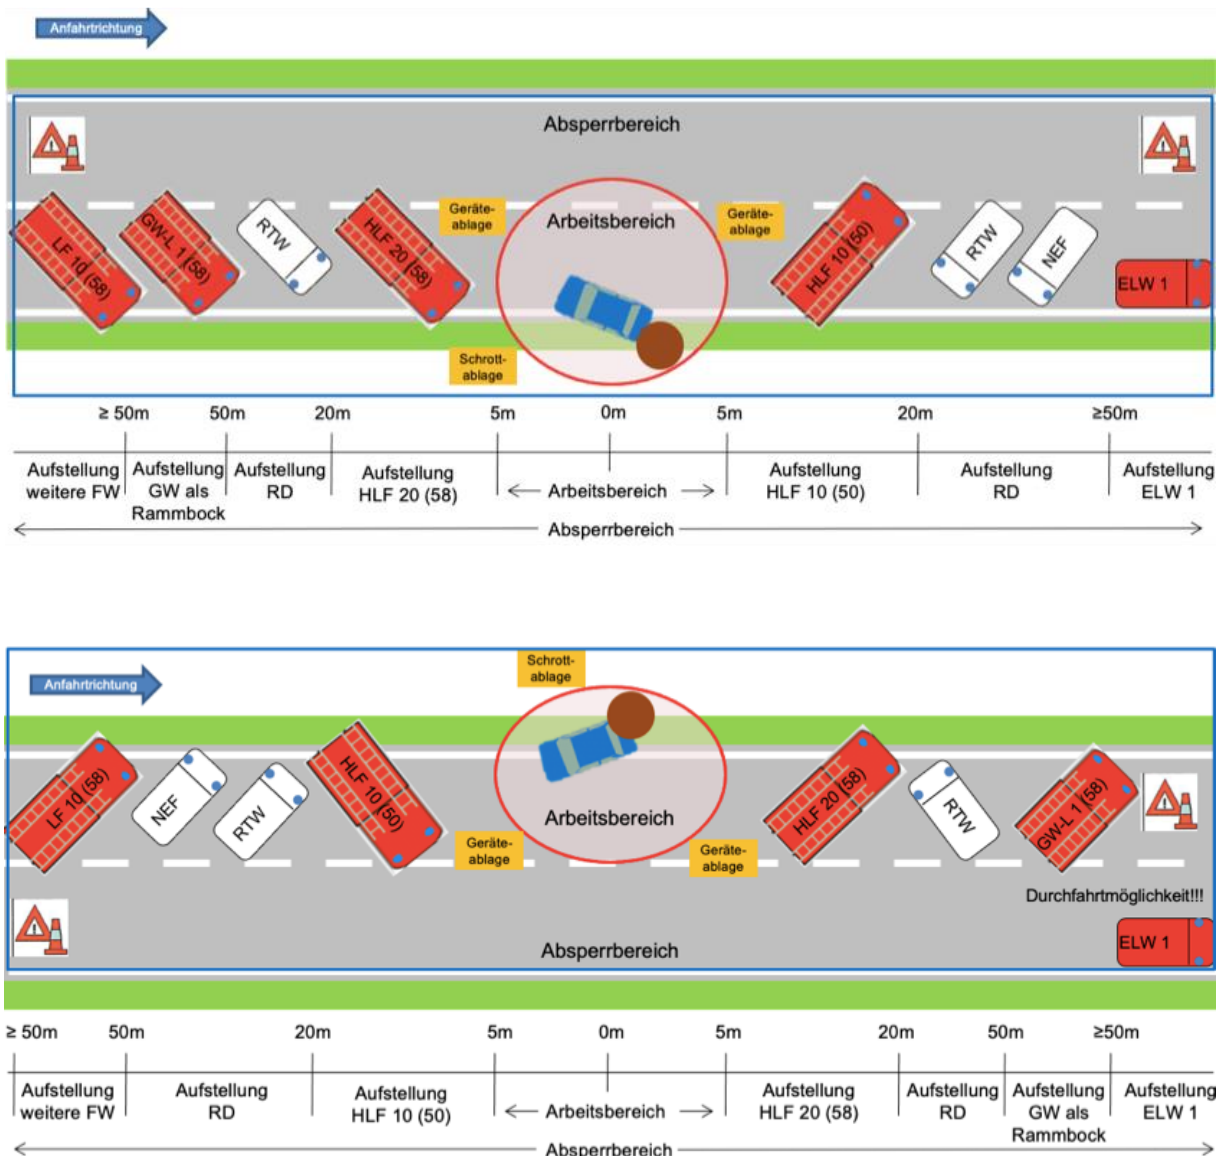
Anfahrtrichtung

Absperrbereich

LF 10 (58)
GW-L 1 (58)
RTW
HLF 20 (58)
Geräteablage
Arbeitsbereich
Geräteablage
HLF 10 (50)
RTW
NEF
ELW 1
Schrottablage

≥ 50m
50m
20m
5m
0m
5m
20m
≥50m

| Aufstellung weitere FW | Aufstellung GW als Rammbock | Aufstellung RD | Aufstellung HLF 20 (58) | ← Arbeitsbereich → | Aufstellung HLF 10 (50) | Aufstellung RD | Aufstellung ELW 1 |
|---|---|---|---|---|---|---|---|

Absperrbereich

Schrottablage
Anfahrtrichtung

LF 10 (58)
NEF
RTW
HLF 10 (50)
Arbeitsbereich
Geräteablage
Geräteablage
HLF 20 (58)
RTW
GW-L 1 (58)
Durchfahrtmöglichkeit!!!
Absperrbereich
ELW 1

≥ 50m
50m
20m
5m
0m
5m
20m
50m
≥50m

| Aufstellung weitere FW | Aufstellung RD | Aufstellung HLF 10 (50) | ← Arbeitsbereich → | Aufstellung HLF 20 (58) | Aufstellung RD | Aufstellung GW als Rammbock | Aufstellung ELW 1 |
|---|---|---|---|---|---|---|---|

Absperrbereich